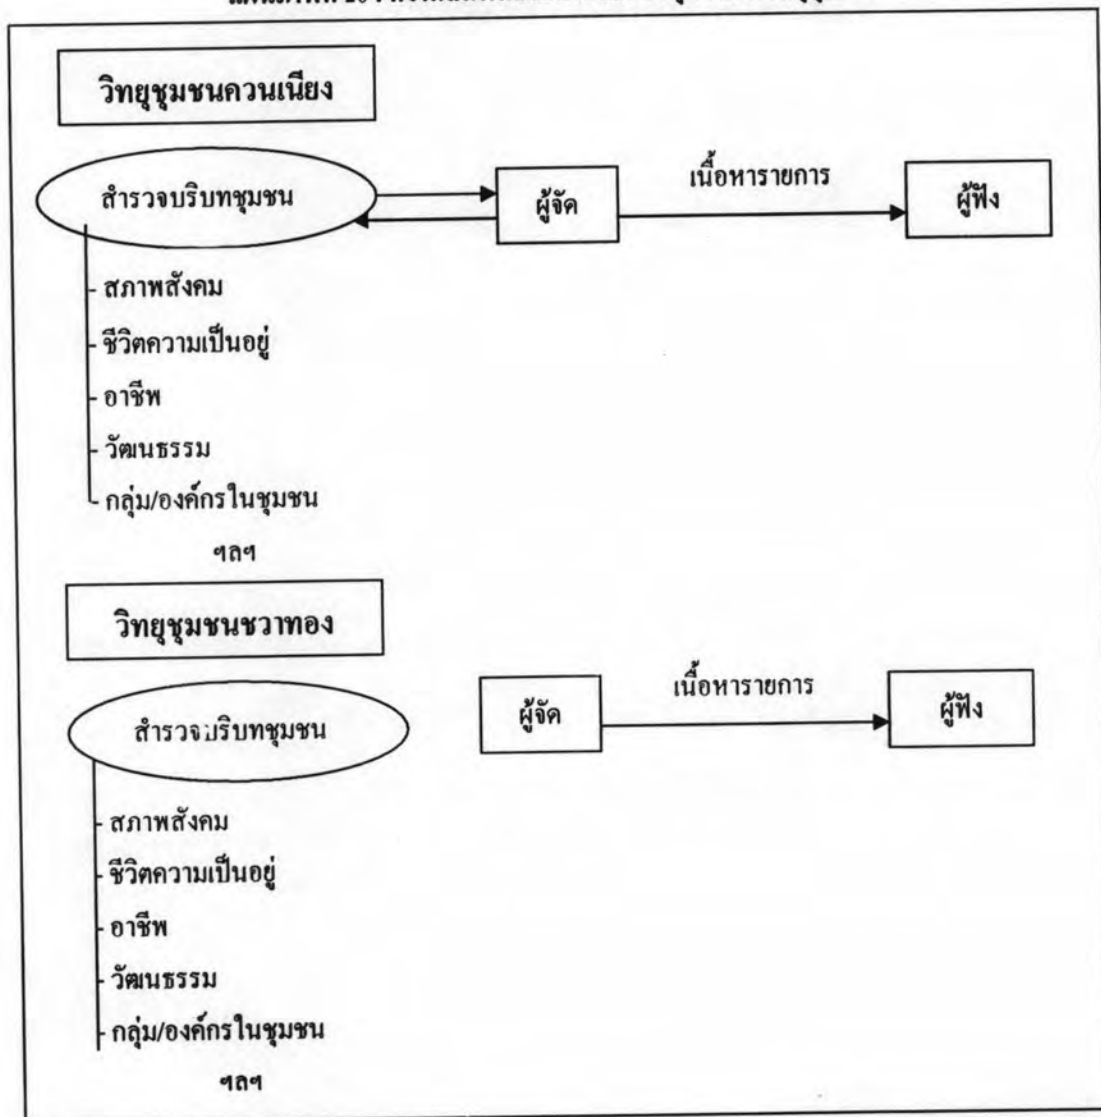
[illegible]

วิทยุชุมชนควนเนียง

สำรวจบริบทชุมชน

ผู้จัด

เนื้อหารายการ

ผู้ฟัง

- สภาพสังคม
- ชีวิตความเป็นอยู่
- อาชีพ
- วัฒนธรรม
- กลุ่ม/องค์กรในชุมชน

ฯลฯ

วิทยุชุมชนชวาทอง

สำรวจบริบทชุมชน

ผู้จัด

เนื้อหารายการ

ผู้ฟัง

- สภาพสังคม
- ชีวิตความเป็นอยู่
- อาชีพ
- วัฒนธรรม
- กลุ่ม/องค์กรในชุมชน

ฯลฯ